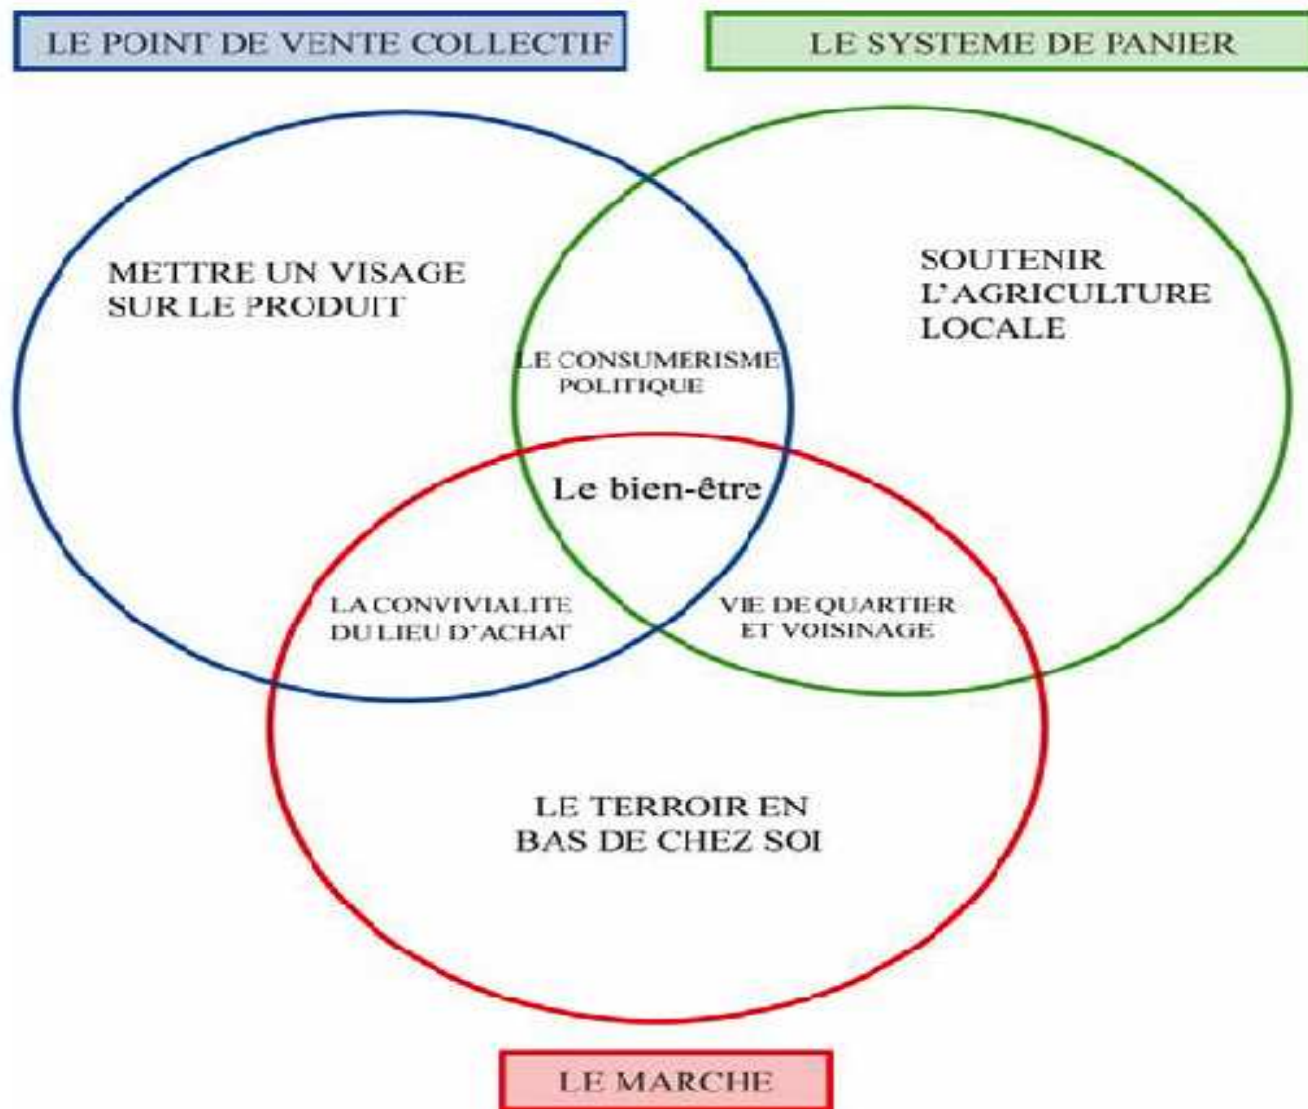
LE POINT DE VENTE COLLECTIF

LE SYSTEME DE PANIER

METTRE UN VISAGE SUR LE PRODUIT

SOUTENIR L'AGRICULTURE LOCALE

LE CONSUMERISME POLITIQUE

Le bien-être

LA CONVIVIALITE DU LIEU D'ACHAT

VIE DE QUARTIER ET VOISINAGE

LE TERROIR EN BAS DE CHEZ SOI

LE MARCHE